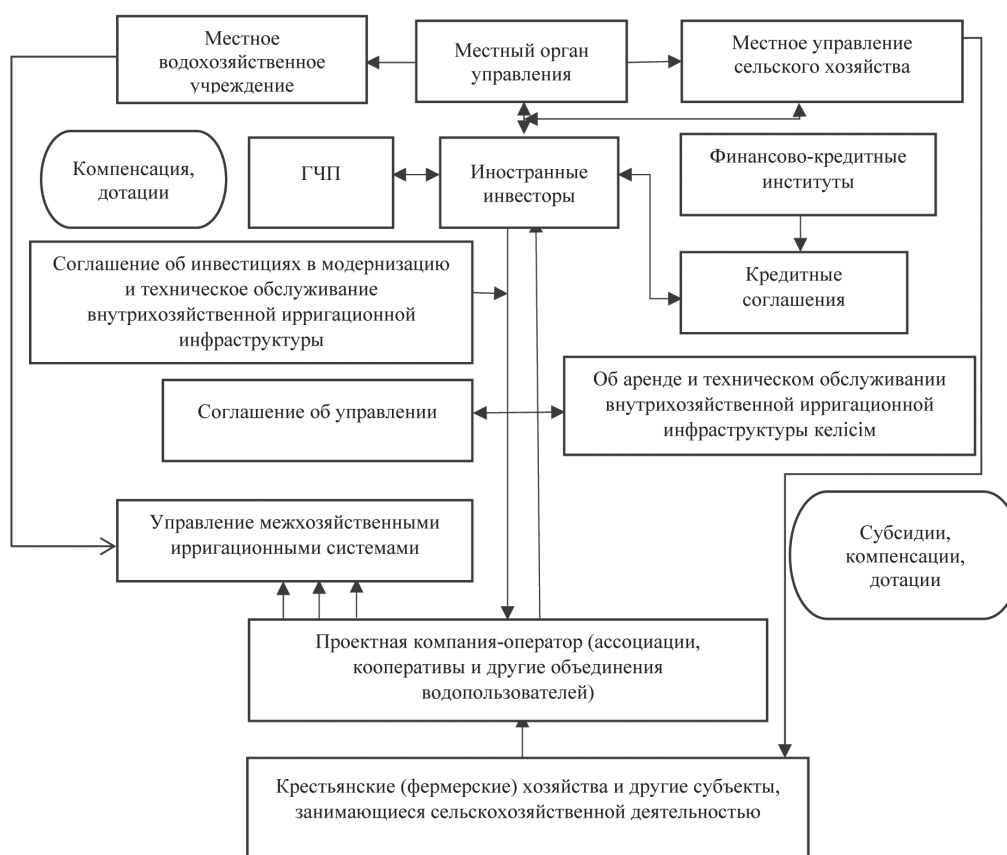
Местное водохозяйственное учреждение

Местный орган управления

Местное управление сельского хозяйства

Компенсация, дотации

ГЧП

Иностранные инвесторы

Финансово-кредитные институты

Соглашение об инвестициях в модернизацию и техническое обслуживание внутрихозяйственной ирригационной инфраструктуры

Кредитные соглашения

Соглашение об управлении

Об аренде и техническом обслуживании внутрихозяйственной ирригационной инфраструктуры келісім

Управление межхозяйственными ирригационными системами

Субсидии, компенсации, дотации

Проектная компания-оператор (ассоциации, кооперативы и другие объединения водопользователей)

Крестьянские (фермерские) хозяйства и другие субъекты, занимающиеся сельскохозяйственной деятельностью